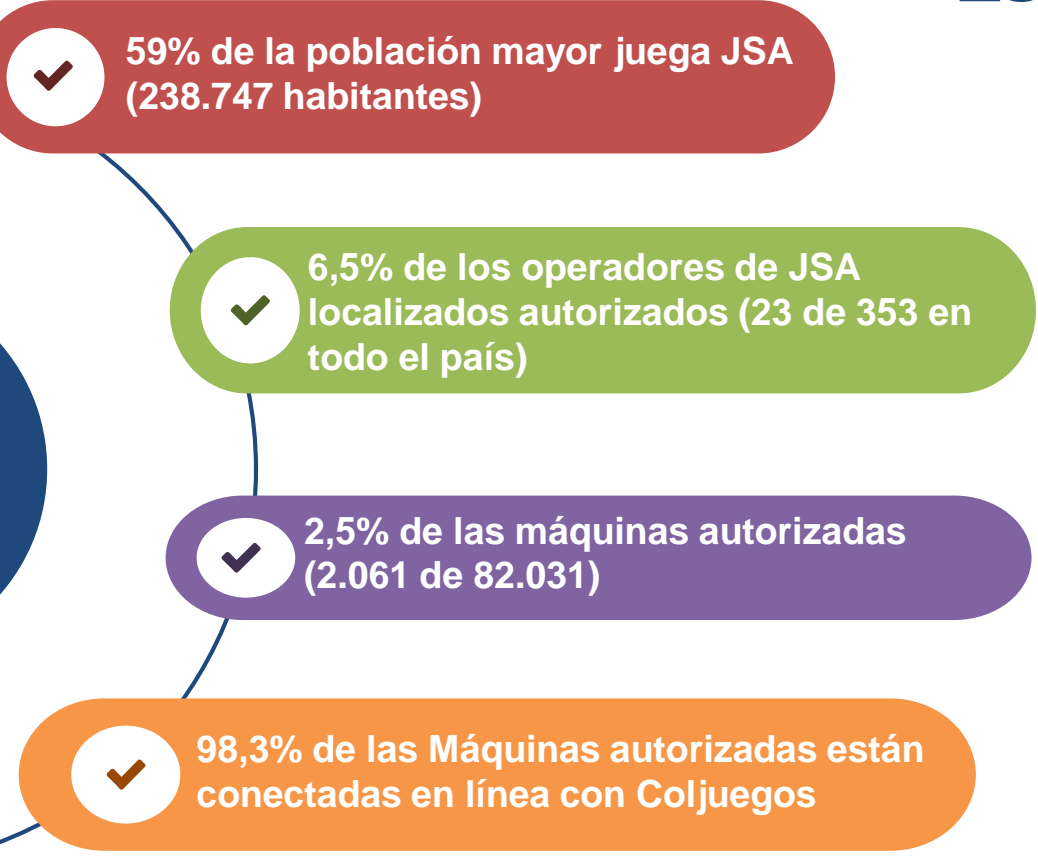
59% de la población mayor juega JSA (238.747 habitantes)

6,5% de los operadores de JSA localizados autorizados (23 de 353 en todo el país)

2,5% de las máquinas autorizadas (2.061 de 82.031)

98,3% de las Máquinas autorizadas están conectadas en línea con Coljuegos